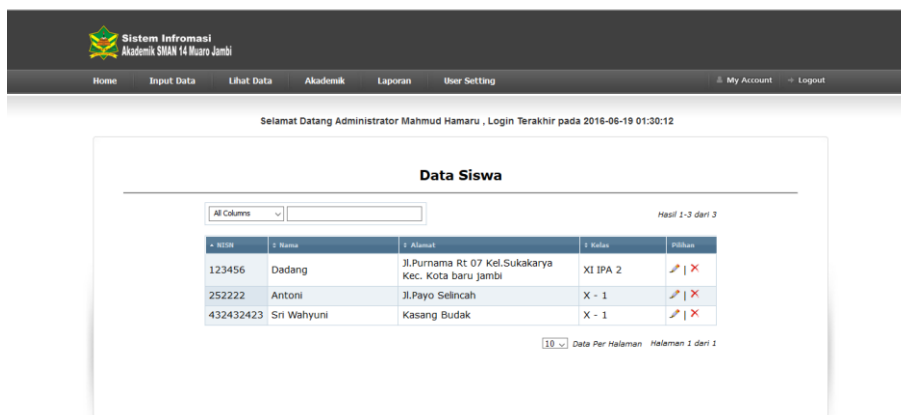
Sistem Infromasi
Akademik SMAN 14 Muaro Jambi

Home Input Data Lihat Data Akademik Laporan User Setting My Account Logout

Selamat Datang Administrator Mahmud Hamaru , Login Terakhir pada 2016-06-19 01:30:12

Data Siswa

All Columns

Hasil 1-3 dari 3

| NISN | Nama | Alamat | Kelas | Pilihan |
|---|---|---|---|---|
| 123456 | Dadang | Jl.Purnama Rt 07 Kel.Sukakarya Kec. Kota baru jambi | XI IPA 2 | \| |
| 252222 | Antoni | Jl.Payo Selincah | X - 1 | \| |
| 432432423 | Sri Wahyuni | Kasang Budak | X - 1 | \| |

10 Data Per Halaman Halaman 1 dari 1